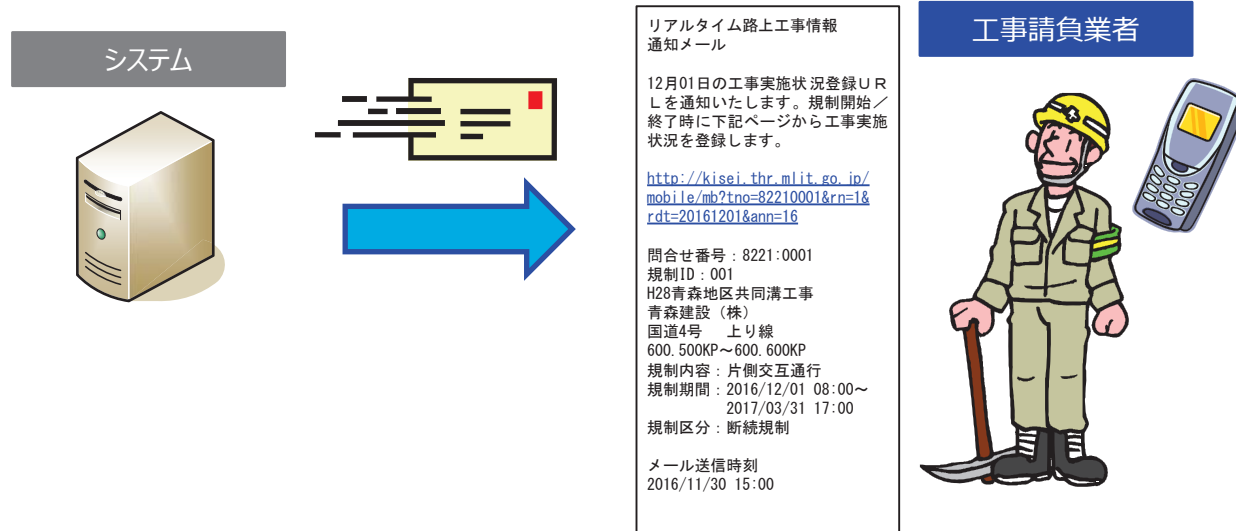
システム

リアルタイム路上工事情報
通知メール

12月01日の工事実施状況登録URLを通知いたします。規制開始／終了時に下記ページから工事実施状況を登録します。

http://kisei.thr.mlit.go.jp/mobile/mb?tno=82210001&rn=1&rdt=20161201&ann=16

問合せ番号：8221:0001
規制ID：001
H28青森地区共同溝工事
青森建設（株）
国道4号　上り線
600.500KP～600.600KP
規制内容：片側交互通行
規制期間：2016/12/01 08:00～
2017/03/31 17:00
規制区分：断続規制

メール送信時刻
2016/11/30 15:00

工事請負業者